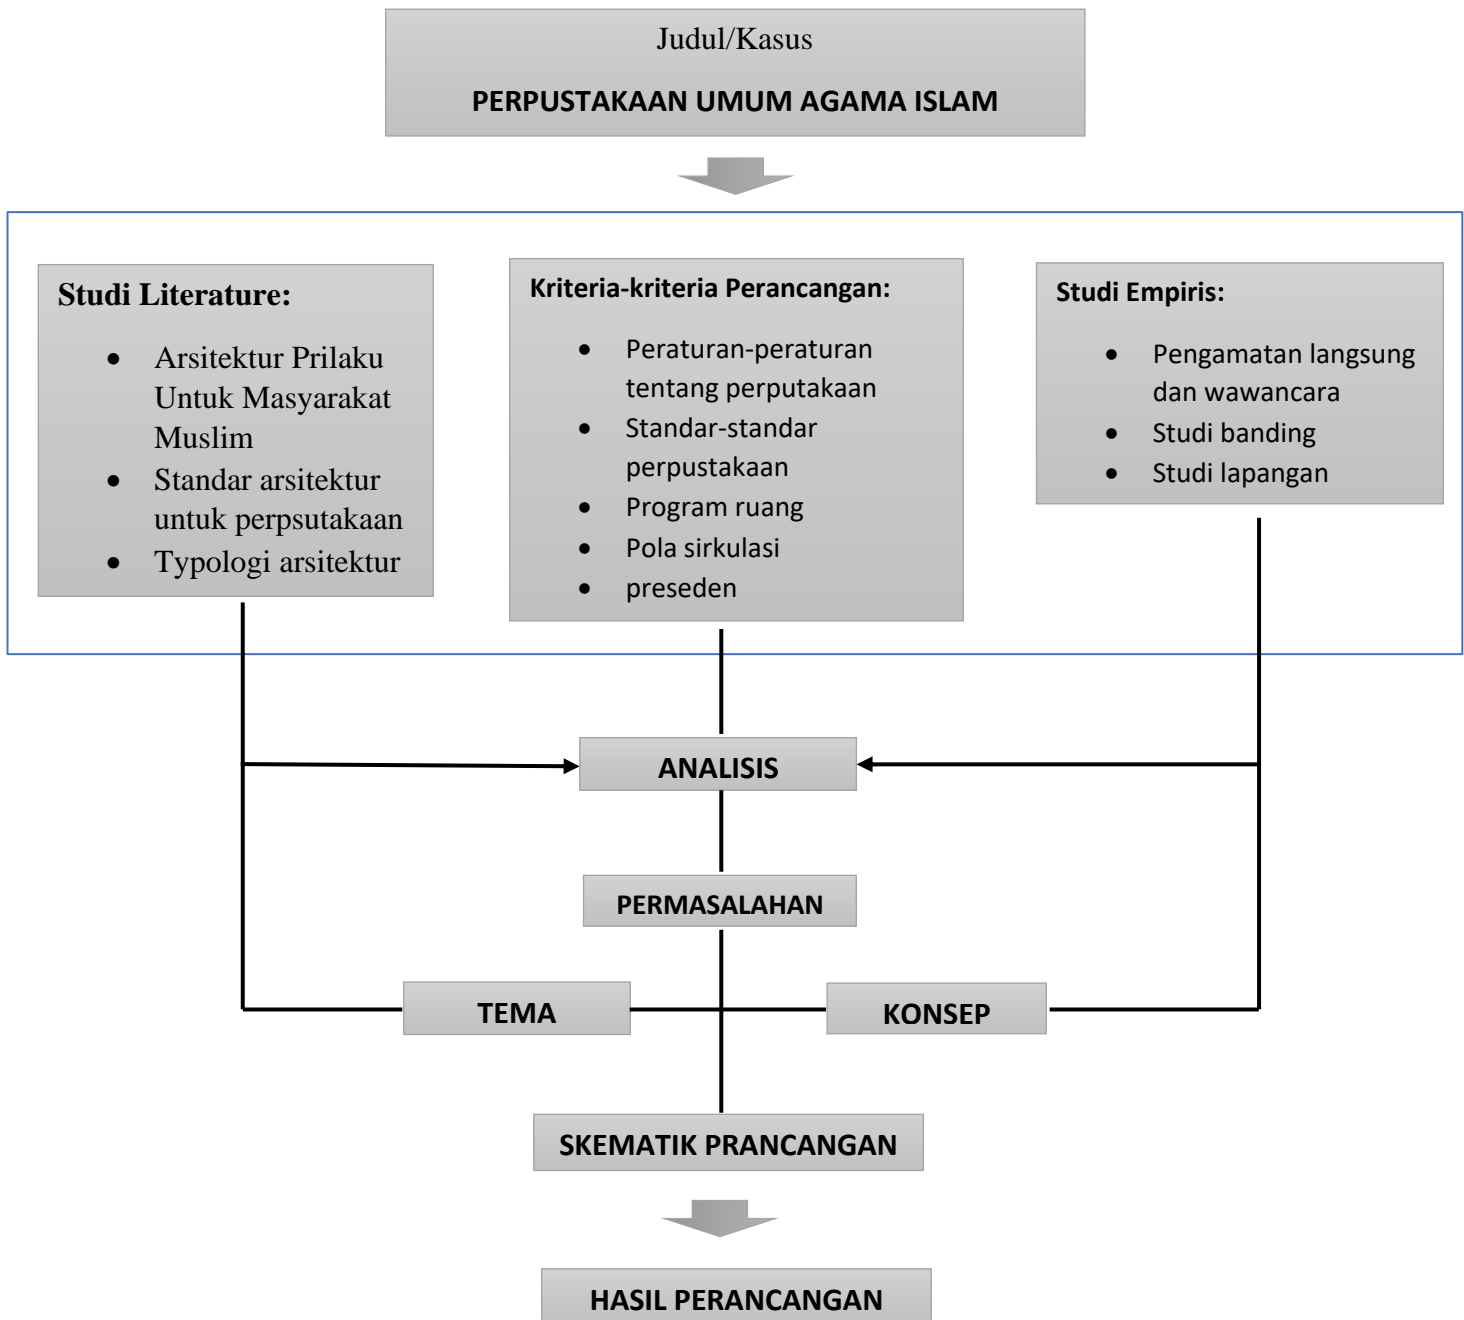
Judul/Kasus

PERPUSTAKAAN UMUM AGAMA ISLAM

Studi Literature:

- Arsitektur Prilaku Untuk Masyarakat Muslim
- Standar arsitektur untuk perpsutakaan
- Typologi arsitektur

Kriteria-kriteria Perancangan:

- Peraturan-peraturan tentang perputakaan
- Standar-standar perpustakaan
- Program ruang
- Pola sirkulasi
- preseden

Studi Empiris:

- Pengamatan langsung dan wawancara
- Studi banding
- Studi lapangan

ANALISIS

PERMASALAHAN

TEMA

KONSEP

SKEMATIK PRANCANGAN

HASIL PERANCANGAN